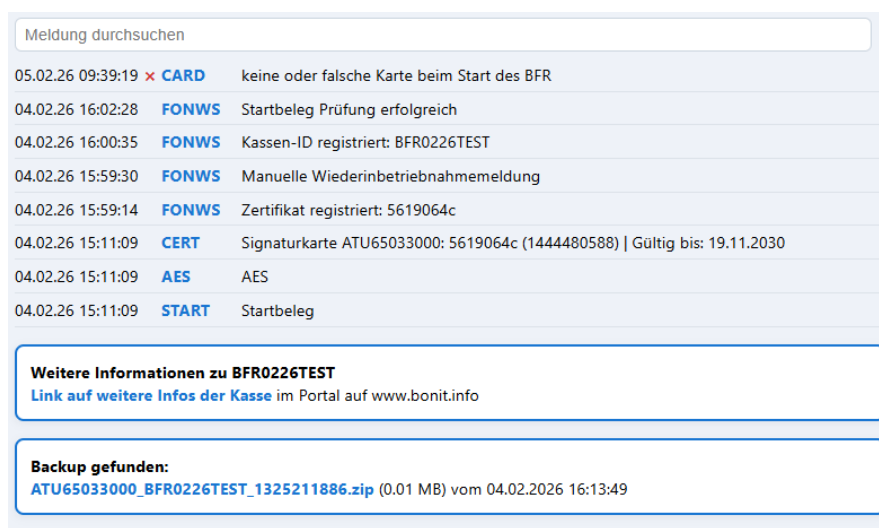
Meldung durchsuchen

| | | |
|---|---|---|
| 05.02.26 09:39:19 × | CARD | keine oder falsche Karte beim Start des BFR |
| 04.02.26 16:02:28 | FONWS | Startbeleg Prüfung erfolgreich |
| 04.02.26 16:00:35 | FONWS | Kassen-ID registriert: BFR0226TEST |
| 04.02.26 15:59:30 | FONWS | Manuelle Wiederinbetriebnahmemeldung |
| 04.02.26 15:59:14 | FONWS | Zertifikat registriert: 5619064c |
| 04.02.26 15:11:09 | CERT | Signaturkarte ATU65033000: 5619064c (1444480588) \| Gültig bis: 19.11.2030 |
| 04.02.26 15:11:09 | AES | AES |
| 04.02.26 15:11:09 | START | Startbeleg |

Weitere Informationen zu BFR0226TEST
Link auf weitere Infos der Kasse im Portal auf www.bonit.info

Backup gefunden:
ATU65033000_BFR0226TEST_1325211886.zip (0.01 MB) vom 04.02.2026 16:13:49